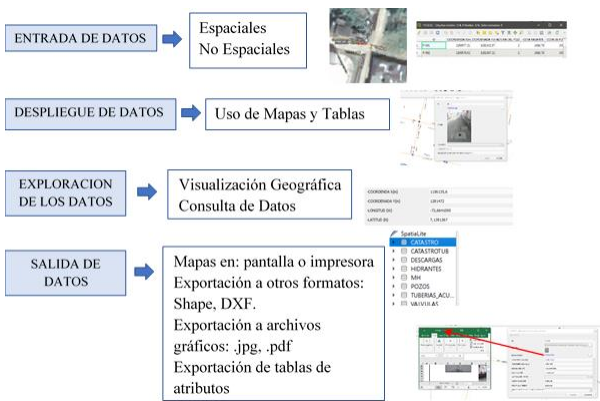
ENTRADA DE DATOS

Espaciales
No Espaciales

DESPLIEGUE DE DATOS

Uso de Mapas y Tablas

EXPLORACION DE LOS DATOS

Visualización Geográfica
Consulta de Datos

COORDENADA X(m)
COORDENADA Y(m)
LONGITUD (X)
LATITUD (Y)

SALIDA DE DATOS

Mapas en: pantalla o impresora
Exportación a otros formatos: Shape, DXF.
Exportación a archivos gráficos: .jpg, .pdf
Exportación de tablas de atributos

SpatiaLite
CATASTRO
CATASTROTUB
DESCARGAS
HIDRANTES
MH
POZOS
TUBERIAS_ACU...
VALVULAS